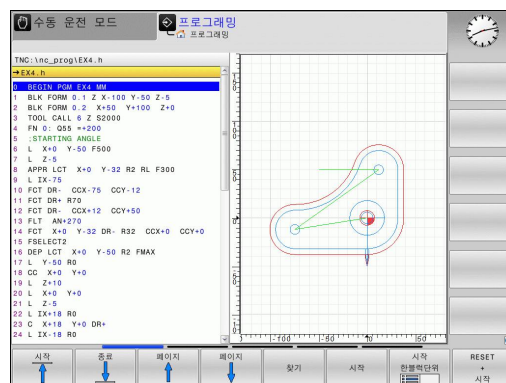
수동 운전 모드
프로그래밍
프로그래밍

TNC:\nc_prog\EX4.h
→EX4.h
0 BEGIN PGM EX4 MM
1 BLK FORM 0.1 Z X-100 Y-50 Z-5
2 BLK FORM 0.2 X+50 Y+100 Z+0
3 TOOL CALL 6 Z S2000
4 FN 0: Q55 =+200
5 ;STARTING ANGLE
6 L X+0 Y-50 F500
7 L Z-5
8 APPR LCT X+0 Y-32 R2 RL F300
9 L IX-75
10 FCT DR- CCX-75 CCY-12
11 FCT DR+ R70
12 FCT DR- CCX+12 CCY+50
13 FLT AN+270
14 FCT X+0 Y-32 DR- R32 CCX+0 CCY+0
15 FSELECT2
16 DEP LCT X+0 Y-50 R2 FMAX
17 L Y-50 R0
18 CC X+0 Y+0
19 L Z+10
20 L X+0 Y+0
21 L Z-5
22 L IX+18 R0
23 C X+18 Y+0 DR+
24 L IX-18 R0

-100 -50 0 50

시작
종료
페이지
페이지
찾기
시작
시작 한블럭단위
RESET + 시작